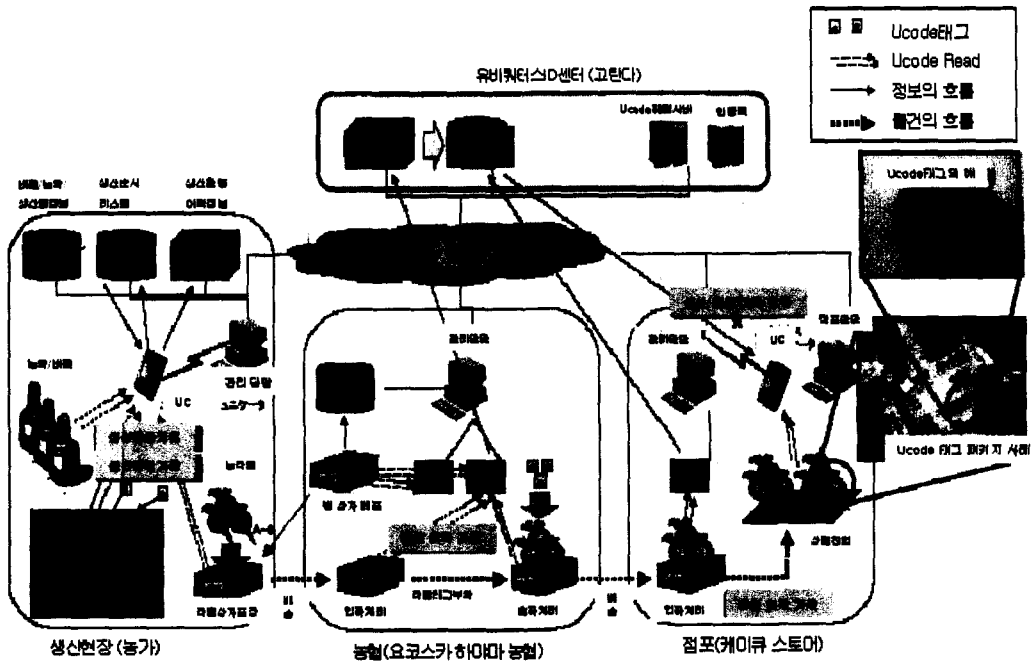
Ucode태그
Ucode Read
정보의 흐름
물건의 흐름

유비쿼터스ID센터 (고탄다)

Ucode해결서버
인증국

비료/농약 생산업자
생산이력 리스트
생산품 이력정보

Ucode태그의 예

농약/비료
UC
경리 담당
농작물
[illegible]

관리담당
UC
관리담당

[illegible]
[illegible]

Ucode 태그 패키지 사례

입하처리
라벨태그부착
출하처리
입하처리
판매장

라벨부착포장

생산현장 (농가)
농협(요코스카 하야마 농협)
점포(케이큐 스토어)